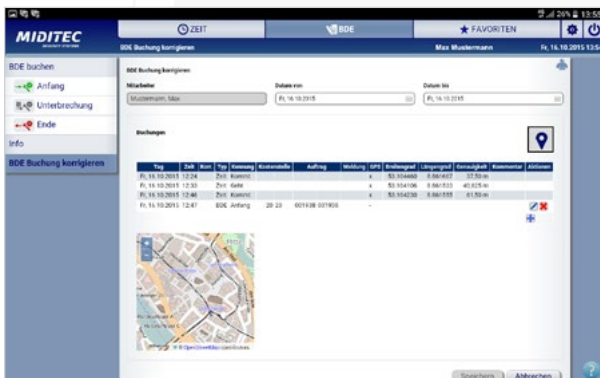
26% 13:50

MIDITEC

ZEIT

BDE

FAVORITEN

BDE Buchung korrigieren

Max Mustermann

Fr, 16.10.2015 13:5

BDE buchen

Anfang

Unterbrechung

Ende

Info

BDE Buchung korrigieren

BDE Buchung korrigieren

Mitarbeiter

Mustermann, Max

Datum von

Fr, 16.10.2015

Datum bis

Fr, 16.10.2015

Buchungen

| Tag | Zeit | Kom | Typ | Kennung | Kostenstelle | Auftrag | Meldung | GPS | Breitengrad | Längengrad | Genauigkeit | Kommentar | Aktionen |
|---|---|---|---|---|---|---|---|---|---|---|---|---|---|
| Fr, 16.10.2015 | 12:24 | | Zeit | Kommt | | | | x | 53.104460 | 8.861467 | 37,50 m | | |
| Fr, 16.10.2015 | 12:33 | | Zeit | Geht | | | | x | 53.104106 | 8.861532 | 40,625 m | | |
| Fr, 16.10.2015 | 12:46 | | Zeit | Kommt | | | | x | 53.104238 | 8.861555 | 61,50 m | | |
| Fr, 16.10.2015 | 12:47 | | BDE | Anfang | 20 23 | 001938 001906 | | - | | | | | |

© OpenStreetMap contributors

Speichern

Abbrechen